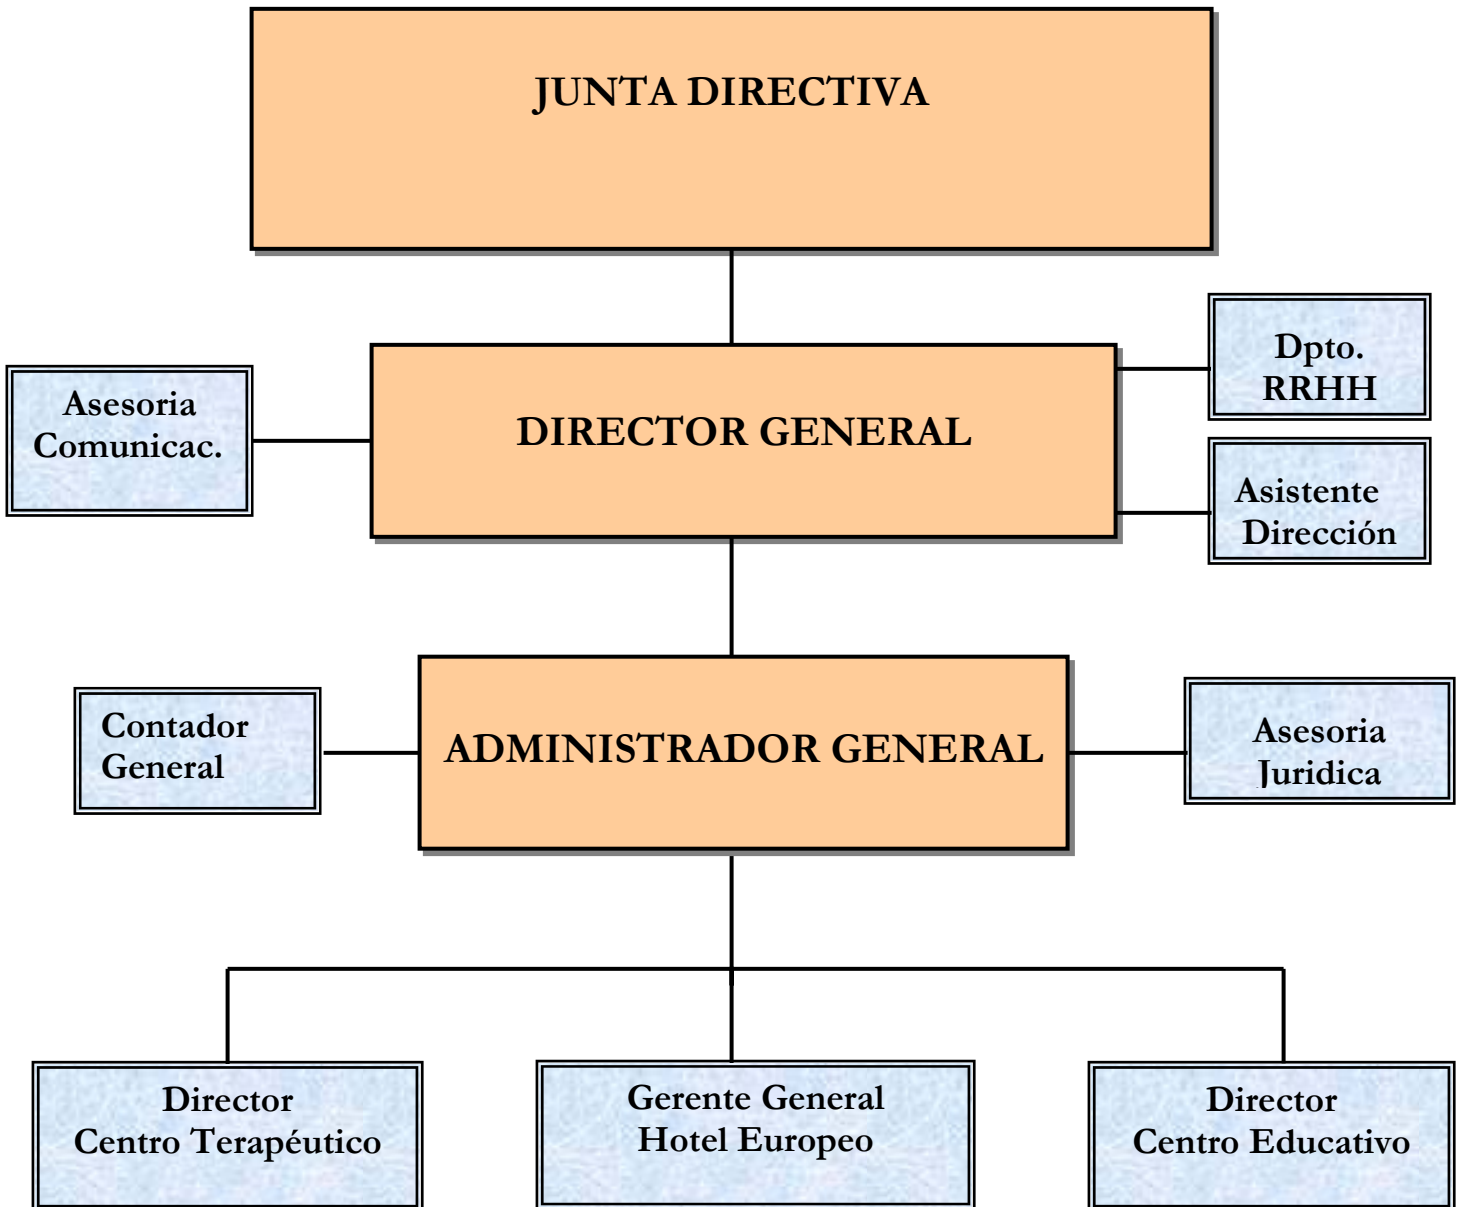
JUNTA DIRECTIVA

Asesoria Comunicac.

DIRECTOR GENERAL

Dpto. RRHH

Asistente Dirección

Contador General

ADMINISTRADOR GENERAL

Asesoria Juridica

Director Centro Terapéutico

Gerente General Hotel Europeo

Director Centro Educativo